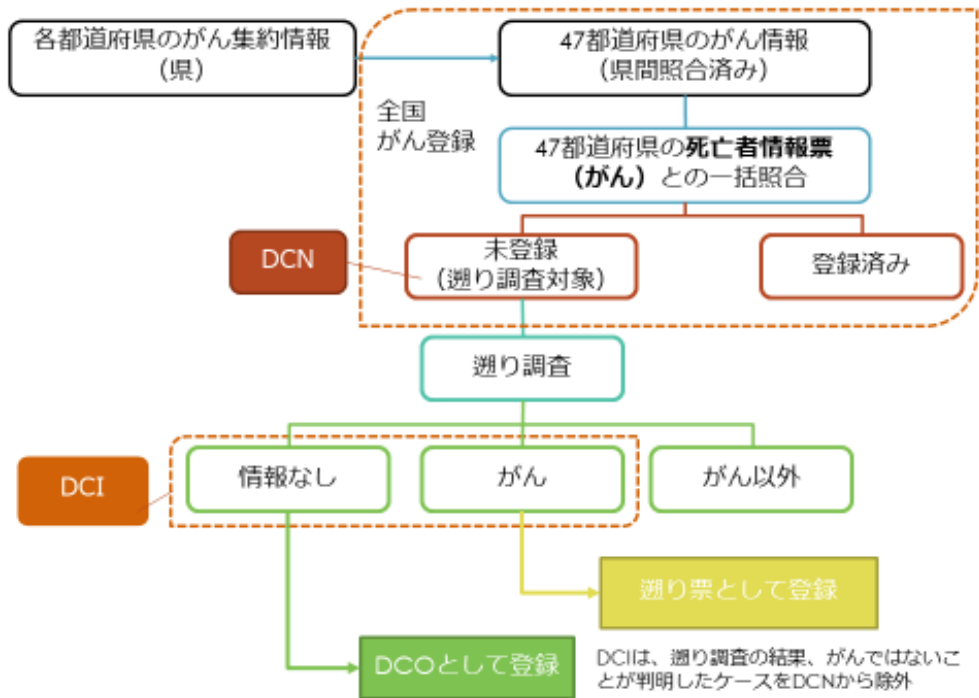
各都道府県のがん集約情報
（県）

47都道府県のがん情報
（県間照合済み）

全国
がん登録

47都道府県の**死亡者情報票（がん）**との一括照合

DCN

未登録
（遡り調査対象）

登録済み

遡り調査

DCI

情報なし

がん

がん以外

遡り票として登録

DCOとして登録

DCIは、遡り調査の結果、がんではないことが判明したケースをDCNから除外